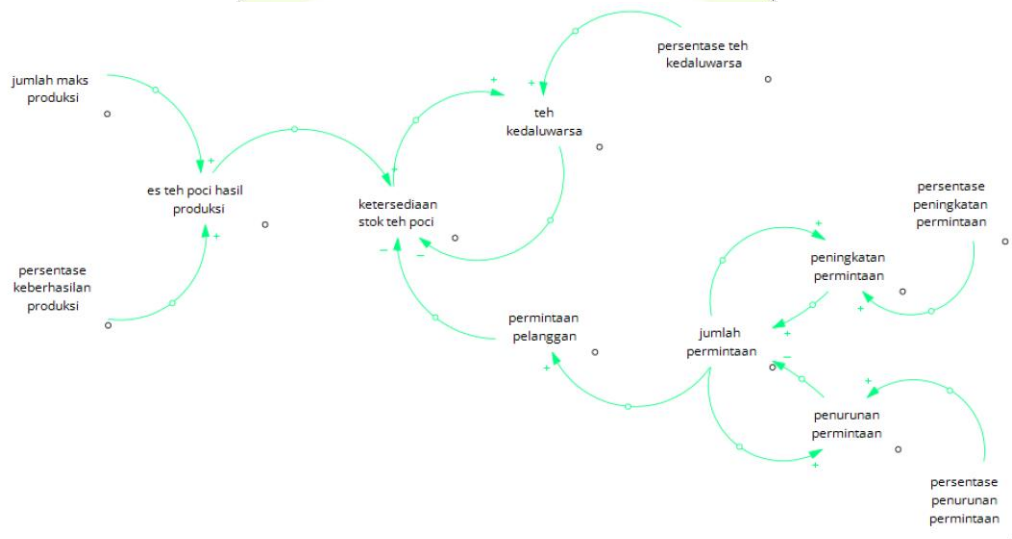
jumlah maks produksi

persentase teh kedaluwarsa

teh kedaluwarsa

es teh poci hasil produksi

ketersediaan stok teh poci

persentase peningkatan permintaan

persentase keberhasilan produksi

peningkatan permintaan

permintaan pelanggan

jumlah permintaan

penurunan permintaan

persentase penurunan permintaan

+
+
+
+
+
−
−
+
+
+
−
+
+
+